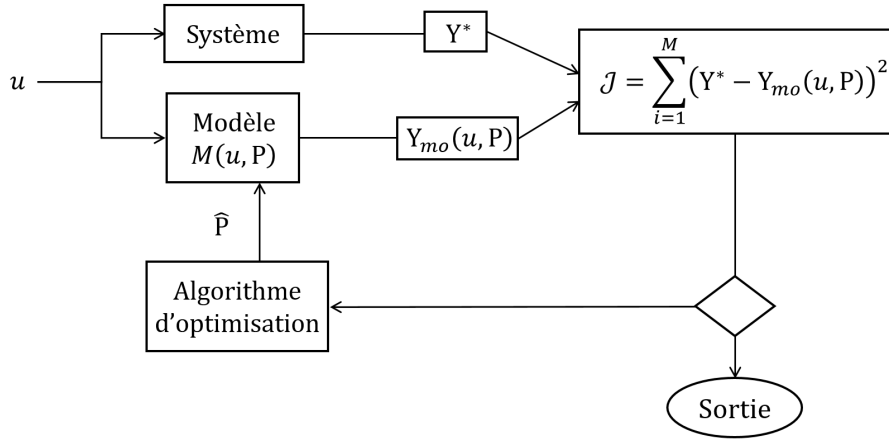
$u$

Système

$\mathrm{Y}^*$

$\mathcal{J} = \sum_{i=1}^{M} \left(\mathrm{Y}^* - \mathrm{Y}_{mo}(u, \mathrm{P})\right)^2$

Modèle
$M(u, \mathrm{P})$

$\mathrm{Y}_{mo}(u, \mathrm{P})$

$\widehat{\mathrm{P}}$

Algorithme d'optimisation

Sortie